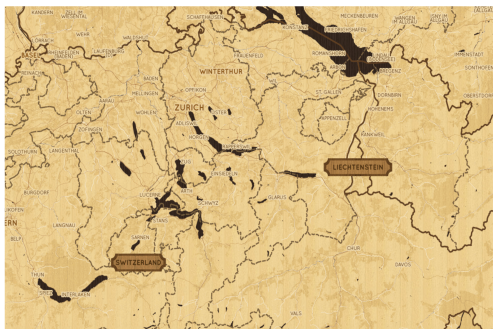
KANDERN
SCHAFFHAUSEN
MECKENBEUREN
WANGEN
BASEL
LAUFENBURG
FRAUENFELD
ROMANSHORN
ARBON
BREGENZ
WINTERTHUR
BADEN
OPFIKON
ST. GALLEN
DORNBIRN
ZURICH
MELLINGEN
OLTEN
WOHLEN
ADLISWIL
HORGEN
APPENZELL
HOHENEMS
ZOFINGEN
RAPPERSWIL
SOLOTHURN
LANGENTHAL
EINSIEDELN
LIECHTENSTEIN
BURGDORF
LUCERNE
SCHWYZ
ARTH
GLARUS
STANS
LANGNAU
BELP
SARNEN
CHUR
DAVOS
SWITZERLAND
THUN
INTERLAKEN
VALS